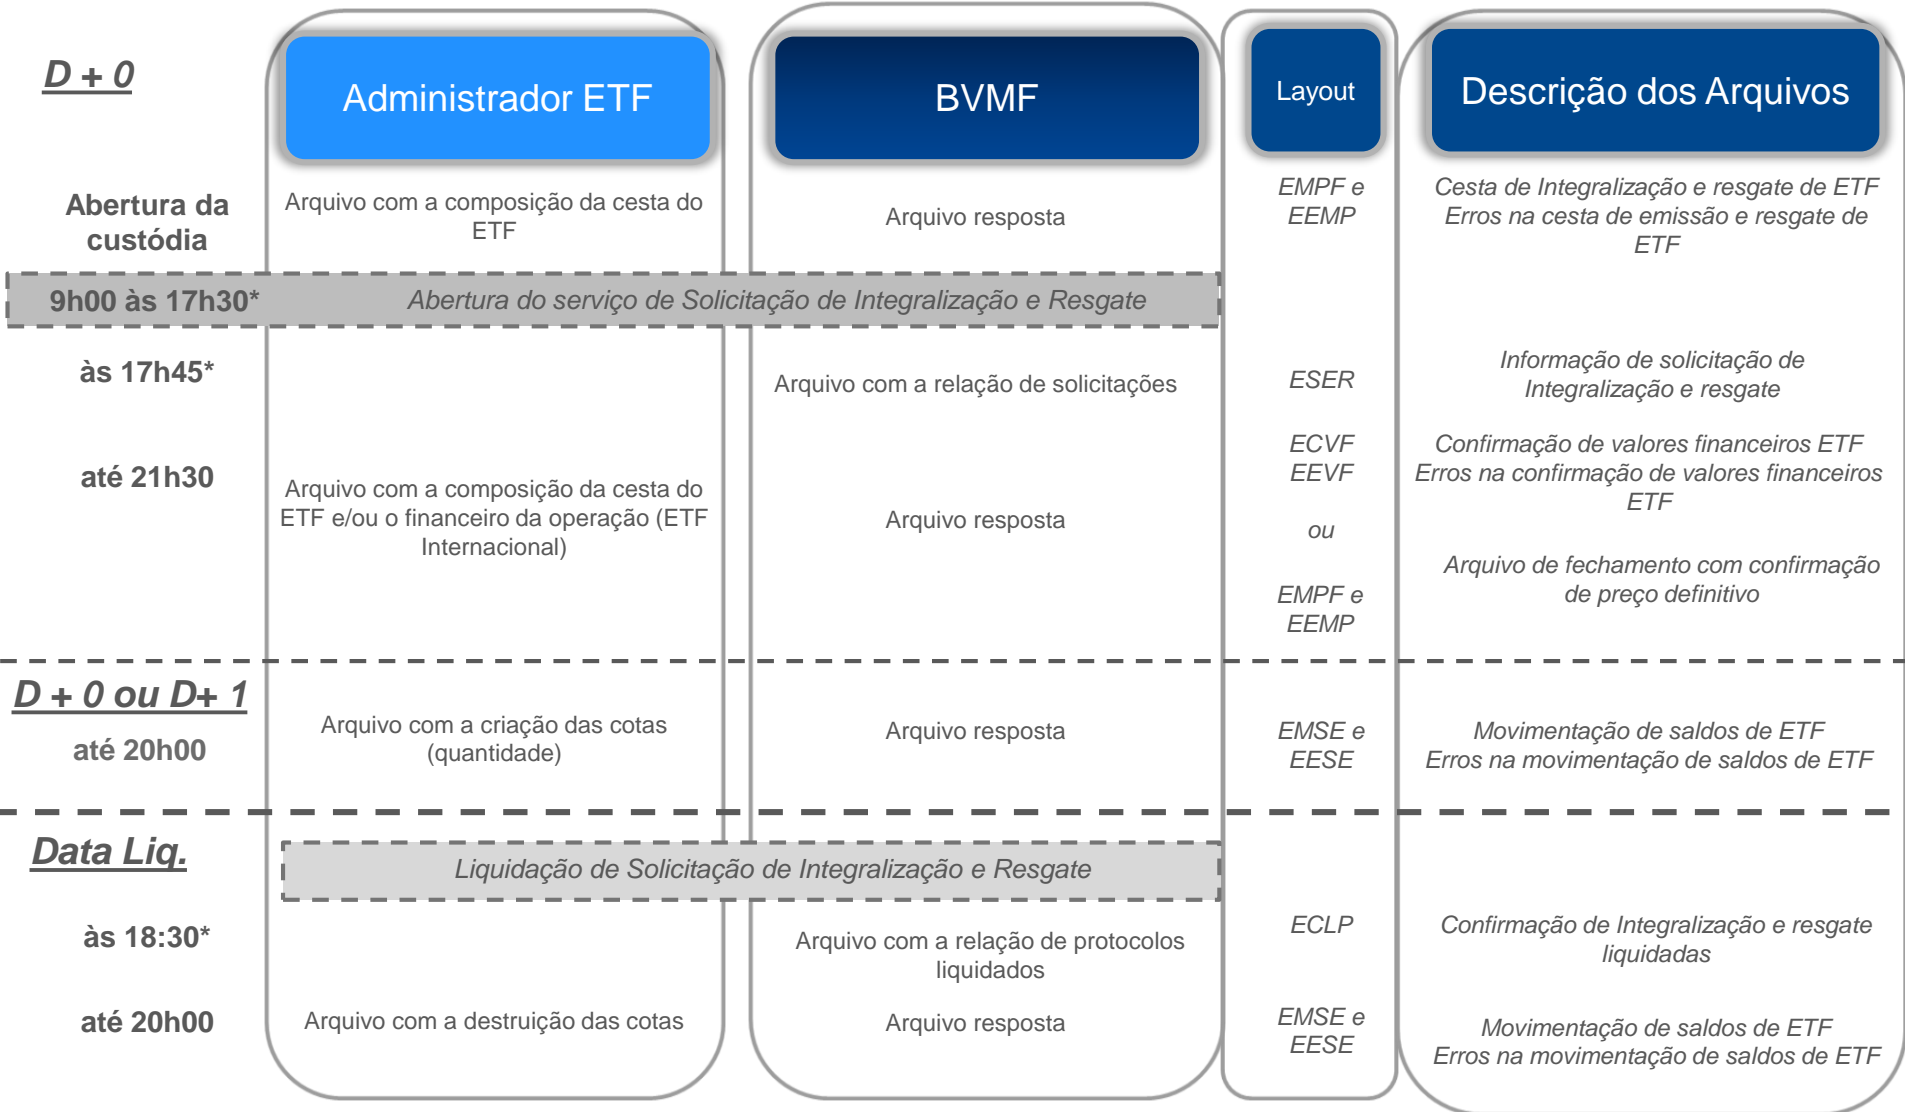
D + 0

Administrador ETF

BVMF

Layout

Descrição dos Arquivos

Abertura da custódia

Arquivo com a composição da cesta do ETF

Arquivo resposta

EMPF e EEMP

Cesta de Integralização e resgate de ETF
Erros na cesta de emissão e resgate de ETF

9h00 às 17h30*

Abertura do serviço de Solicitação de Integralização e Resgate

às 17h45*

Arquivo com a relação de solicitações

ESER

Informação de solicitação de Integralização e resgate

até 21h30

Arquivo com a composição da cesta do ETF e/ou o financeiro da operação (ETF Internacional)

Arquivo resposta

ECVF
EEVF

ou

EMPF e EEMP

Confirmação de valores financeiros ETF
Erros na confirmação de valores financeiros ETF

Arquivo de fechamento com confirmação de preço definitivo

D + 0 ou D+ 1

até 20h00

Arquivo com a criação das cotas (quantidade)

Arquivo resposta

EMSE e EESE

Movimentação de saldos de ETF
Erros na movimentação de saldos de ETF

Data Liq.

Liquidação de Solicitação de Integralização e Resgate

às 18:30*

Arquivo com a relação de protocolos liquidados

ECLP

Confirmação de Integralização e resgate liquidadas

até 20h00

Arquivo com a destruição das cotas

Arquivo resposta

EMSE e EESE

Movimentação de saldos de ETF
Erros na movimentação de saldos de ETF